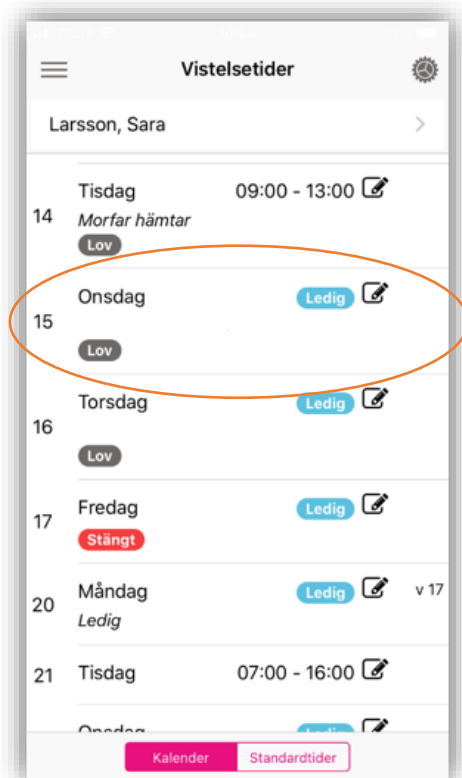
Vistelsetider

Larsson, Sara

14 Tisdag 09:00 - 13:00
Morfar hämtar
Lov

15 Onsdag Ledig
Lov

16 Torsdag Ledig
Lov

17 Fredag Ledig
Stängt

20 Måndag Ledig v 17
Ledig

21 Tisdag 07:00 - 16:00

Onsdag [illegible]

Kalender Standardtider